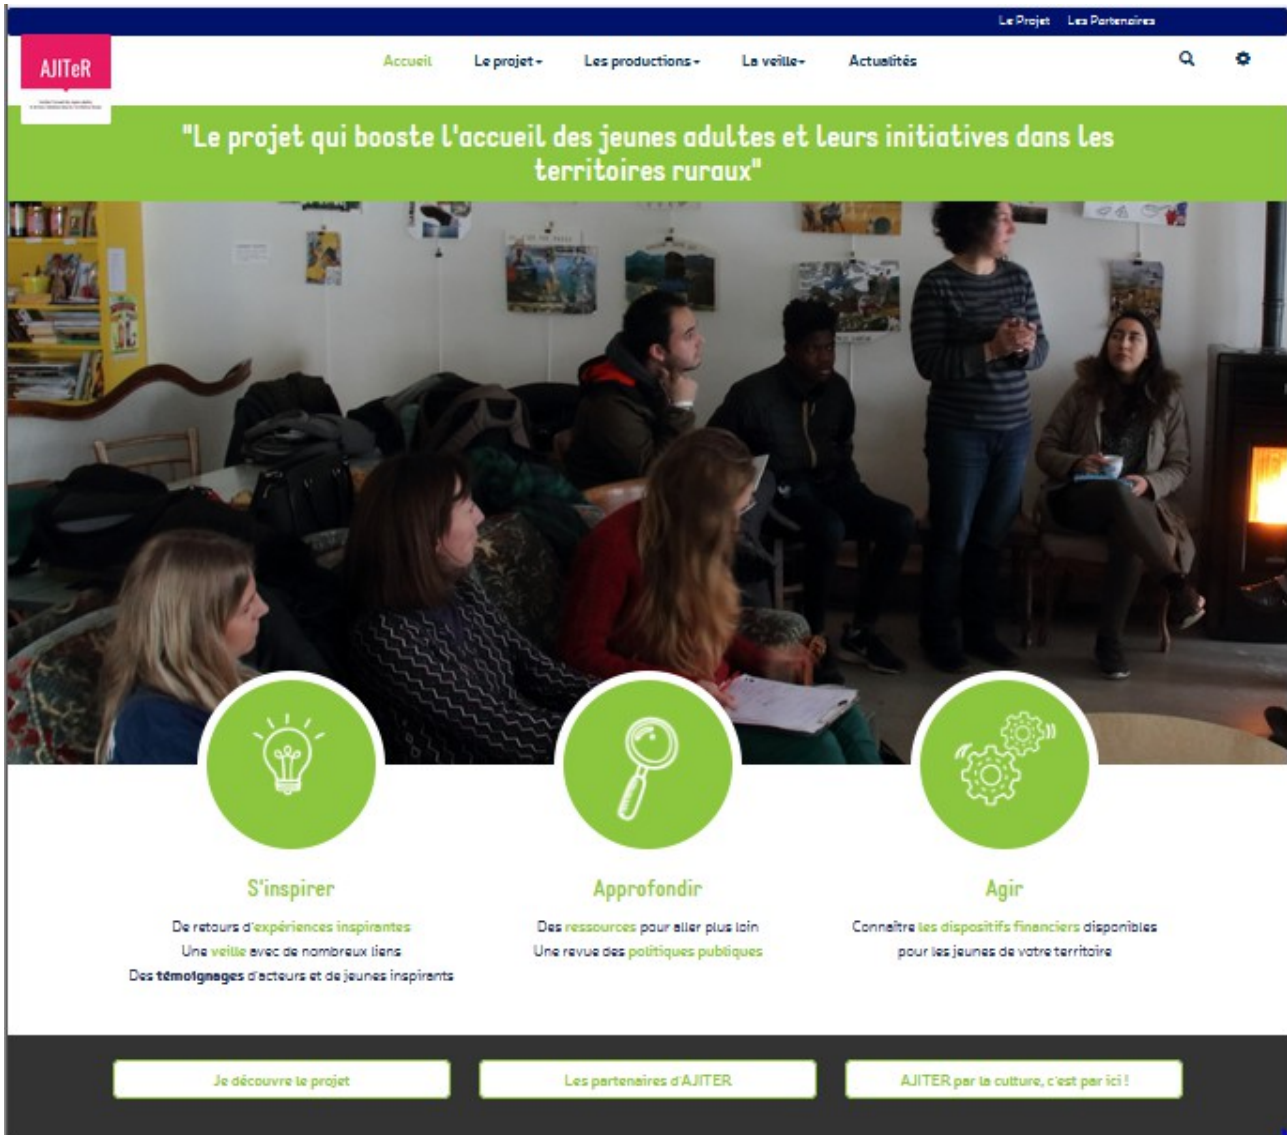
Le Projet Les Partenaires

AJITeR

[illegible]

Accueil Le projet Les productions La veille Actualités

"Le projet qui booste l'accueil des jeunes adultes et leurs initiatives dans les territoires ruraux"

S'inspirer

De retours d'expériences inspirantes
Une veille avec de nombreux liens
Des témoignages d'acteurs et de jeunes inspirants

Approfondir

Des ressources pour aller plus loin
Une revue des politiques publiques

Agir

Connaître les dispositifs financiers disponibles pour les jeunes de votre territoire

Je découvre le projet

Les partenaires d'AJITER

AJITER par la culture, c'est par ici !